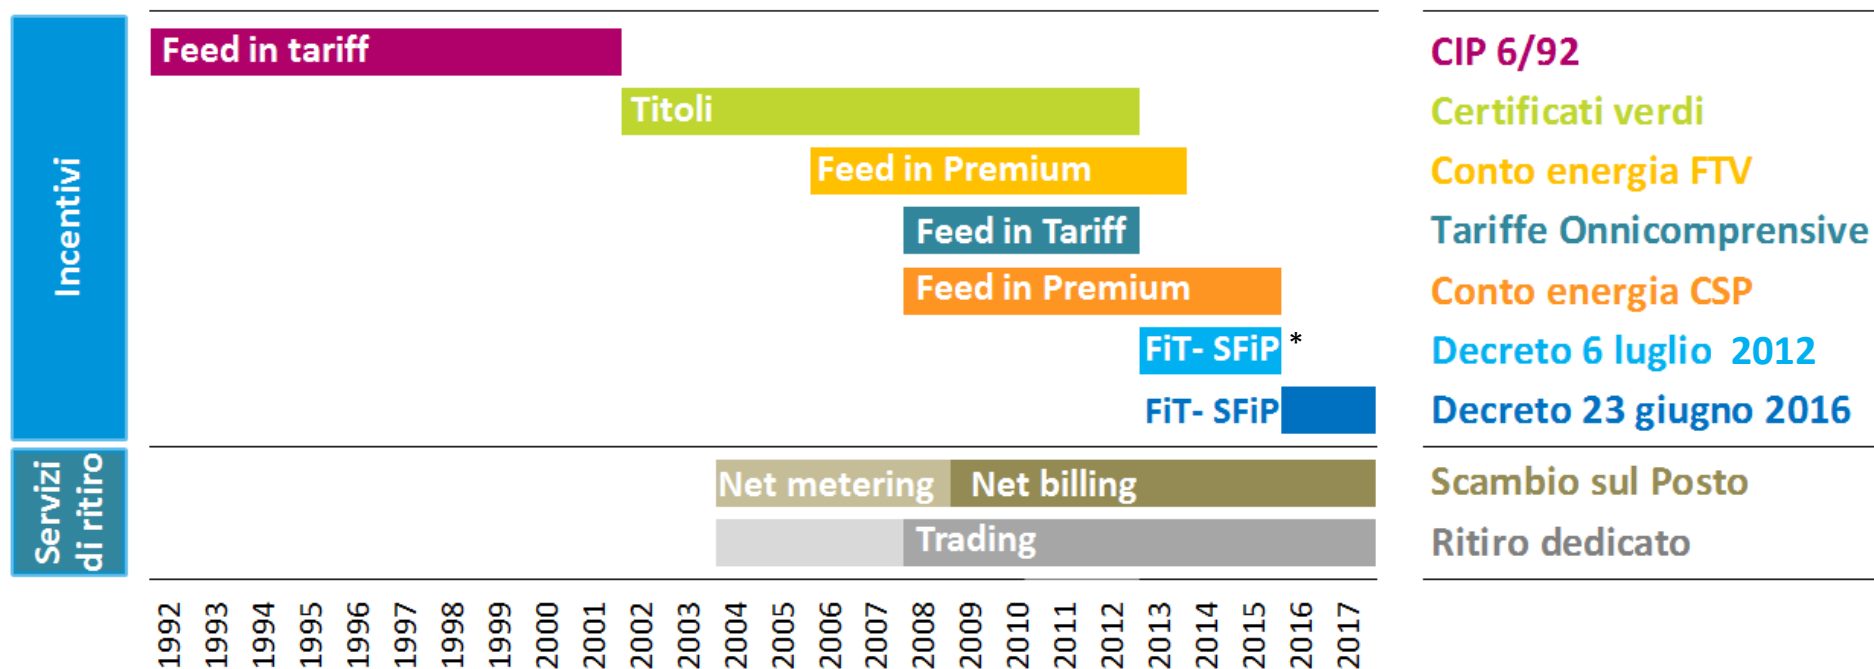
Incentivi

Feed in tariff
Titoli
Feed in Premium
Feed in Tariff
Feed in Premium
FiT- SFiP *
FiT- SFiP

CIP 6/92
Certificati verdi
Conto energia FTV
Tariffe Onnicomprensive
Conto energia CSP
Decreto 6 luglio 2012
Decreto 23 giugno 2016

Servizi di ritiro

Net metering
Net billing
Trading

Scambio sul Posto
Ritiro dedicato

1992 1993 1994 1995 1996 1997 1998 1999 2000 2001 2002 2003 2004 2005 2006 2007 2008 2009 2010 2011 2012 2013 2014 2015 2016 2017